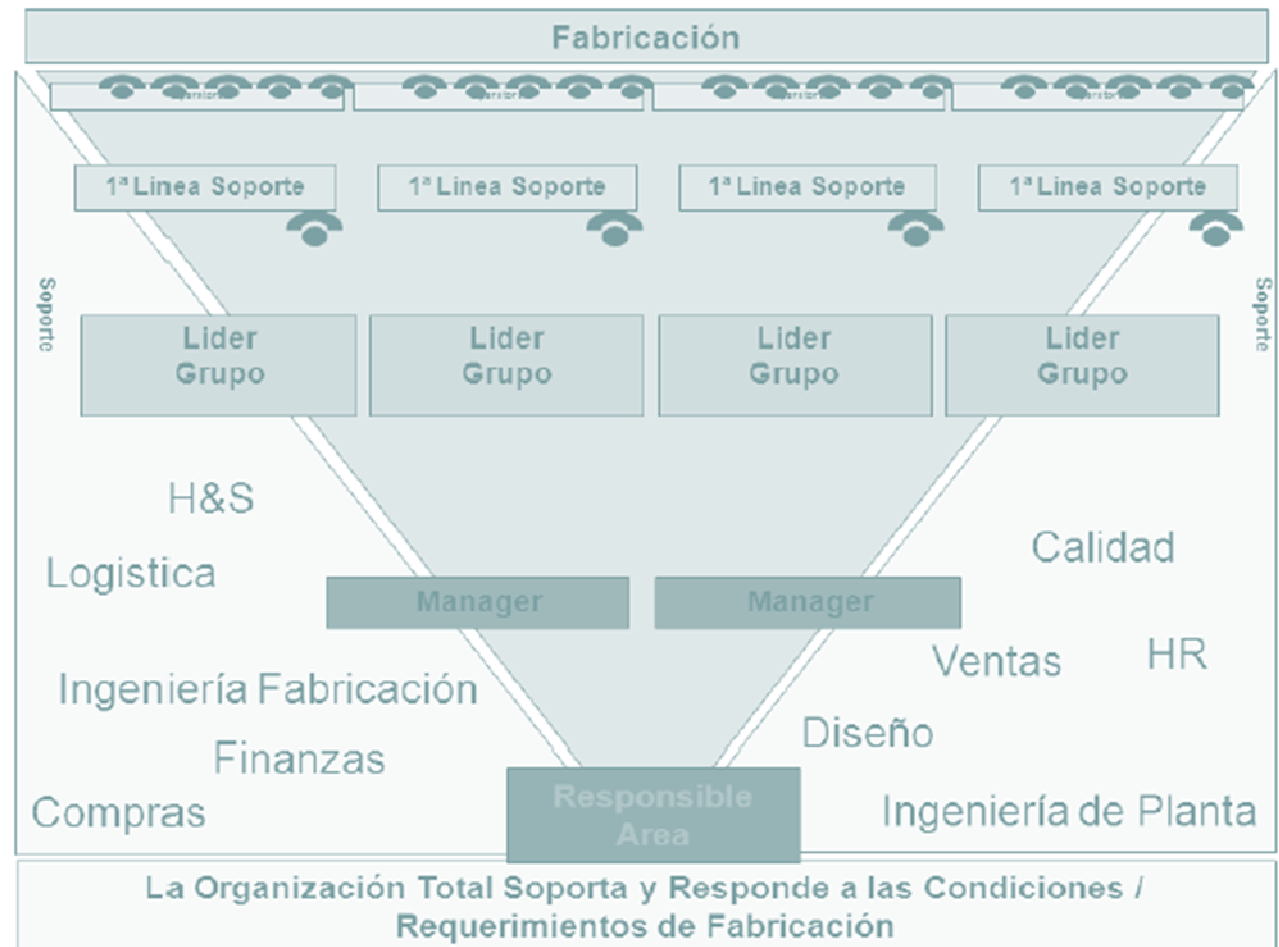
Fabricación

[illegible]

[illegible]

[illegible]

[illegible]

1ª Linea Soporte

1ª Linea Soporte

1ª Linea Soporte

1ª Linea Soporte

Soporte

Soporte

Lider Grupo

Lider Grupo

Lider Grupo

Lider Grupo

H&S

Logistica

Ingeniería Fabricación

Finanzas

Compras

Manager

Manager

Calidad

Ventas

HR

Diseño

Ingeniería de Planta

Responsible Area

La Organización Total Soporta y Responde a las Condiciones / Requerimientos de Fabricación